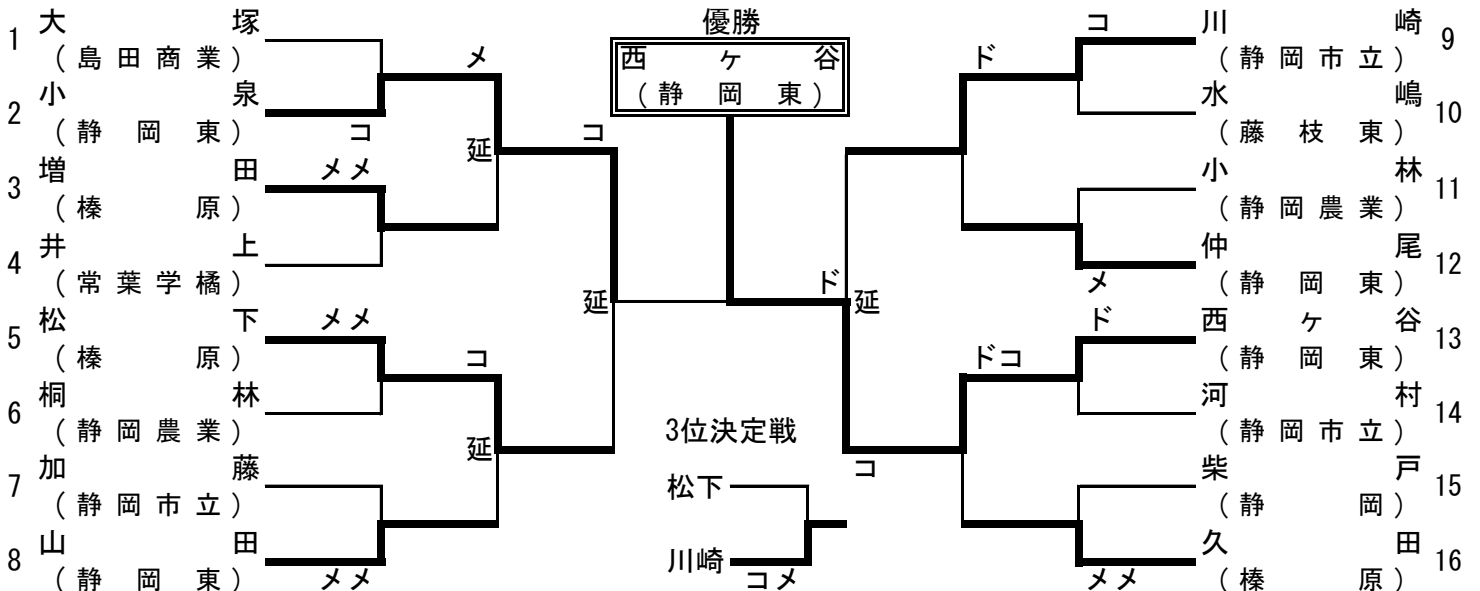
優勝
西ヶ谷
（静岡東）

1 大塚（島田商業）
2 小泉（静岡東）
3 増田（榛原）
4 井上（常葉学橘）
5 松下（榛原）
6 桐林（静岡農業）
7 加藤（静岡市立）
8 山田（静岡東）

メ
コ
メメ
延
コ
メメ
コ
延
延
メメ

9 川崎（静岡市立）
10 水嶋（藤枝東）
11 小林（静岡農業）
12 仲尾（静岡東）
13 西ヶ谷（静岡東）
14 河村（静岡市立）
15 柴戸（静岡）
16 久田（榛原）

コ
ド
メ
ド
延
ド
ドコ
コ
メメ

3位決定戦
松下
川崎
コメ